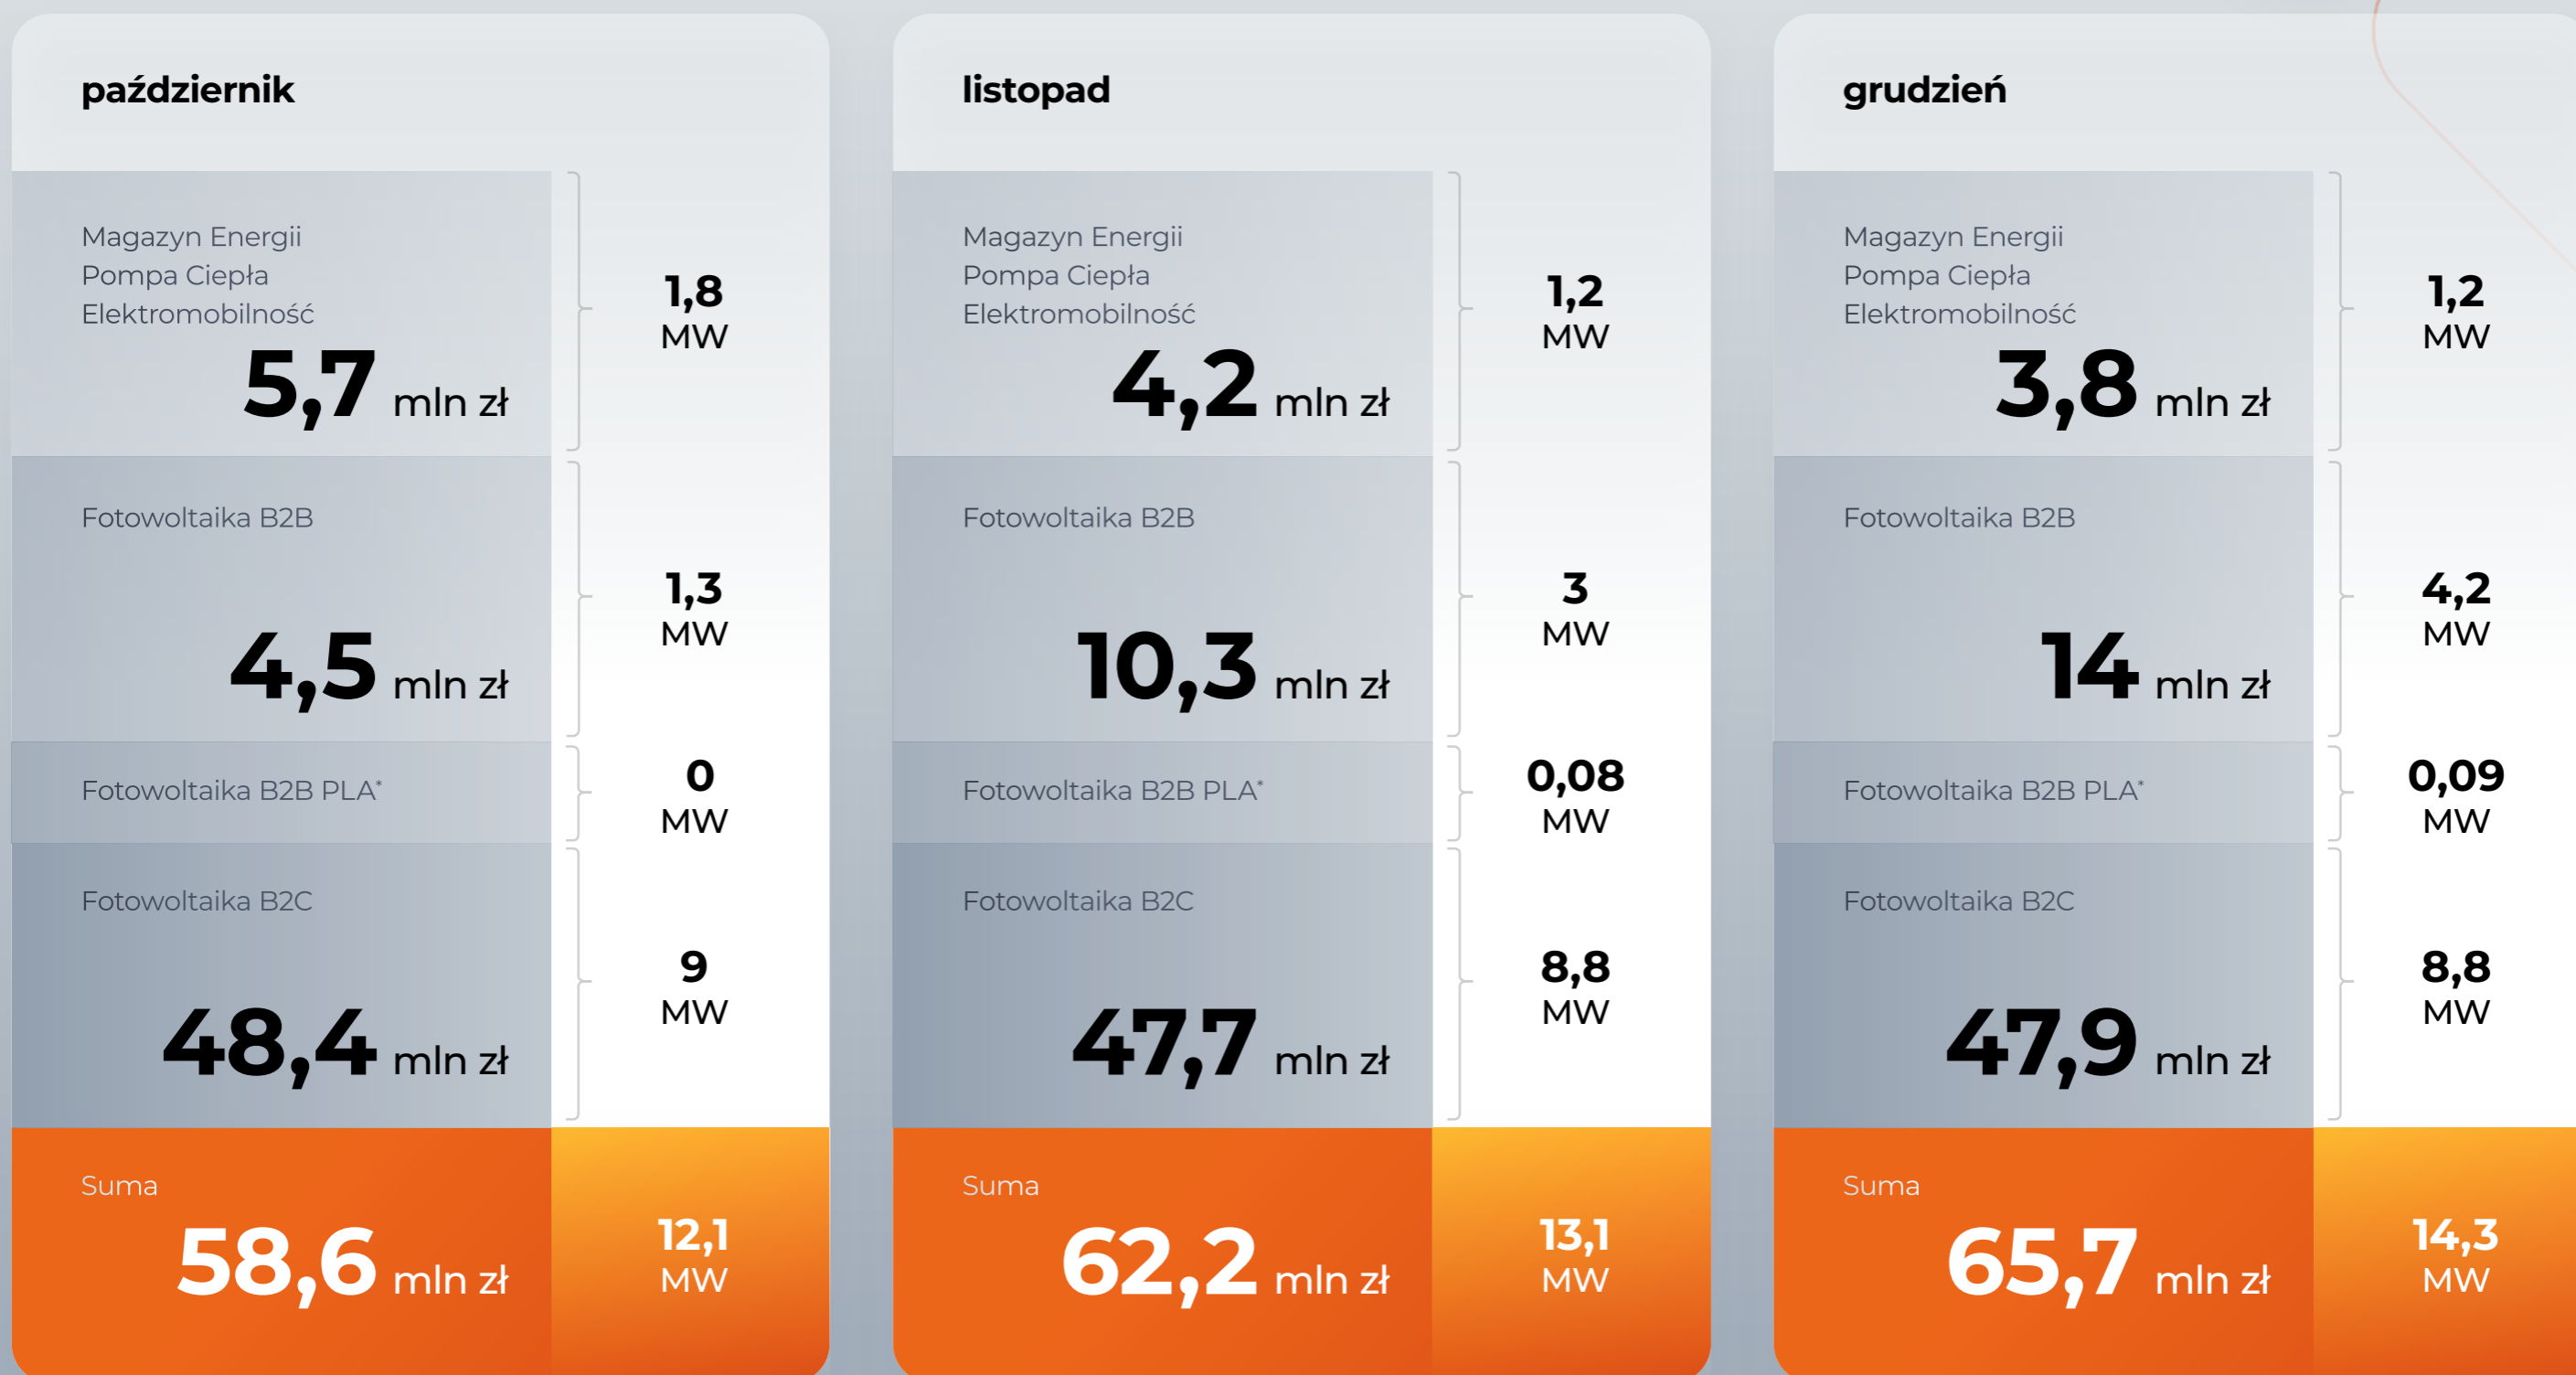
październik

Magazyn Energii
Pompa Ciepła
Elektromobilność
5,7 mln zł
1,8 MW

Fotowoltaika B2B
4,5 mln zł
1,3 MW

Fotowoltaika B2B PLA*
0 MW

Fotowoltaika B2C
48,4 mln zł
9 MW

Suma
58,6 mln zł
12,1 MW

listopad

Magazyn Energii
Pompa Ciepła
Elektromobilność
4,2 mln zł
1,2 MW

Fotowoltaika B2B
10,3 mln zł
3 MW

Fotowoltaika B2B PLA*
0,08 MW

Fotowoltaika B2C
47,7 mln zł
8,8 MW

Suma
62,2 mln zł
13,1 MW

grudzień

Magazyn Energii
Pompa Ciepła
Elektromobilność
3,8 mln zł
1,2 MW

Fotowoltaika B2B
14 mln zł
4,2 MW

Fotowoltaika B2B PLA*
0,09 MW

Fotowoltaika B2C
47,9 mln zł
8,8 MW

Suma
65,7 mln zł
14,3 MW